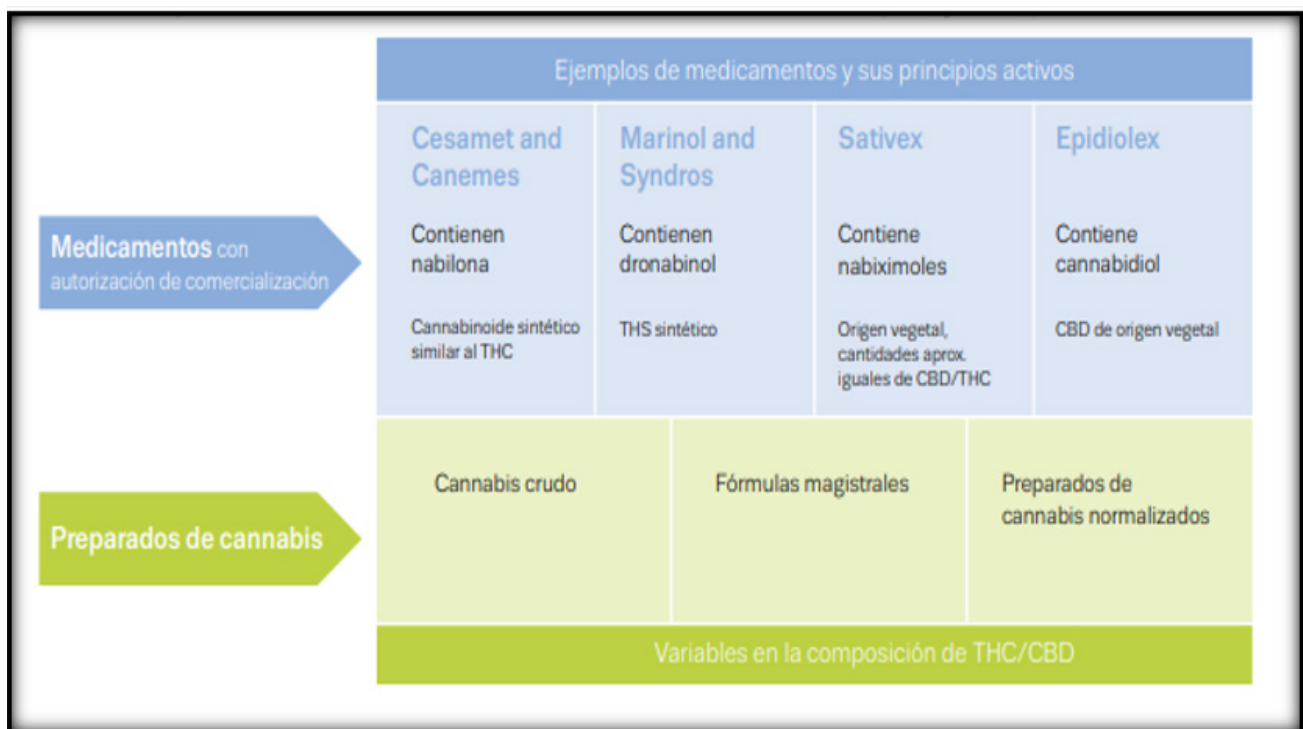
Medicamentos con autorización de comercialización

Preparados de cannabis

Ejemplos de medicamentos y sus principios activos

| Cesamet and Canemes | Marinol and Syndros | Sativex | Epidiolex |
|---|---|---|---|
| Contienen nabilona | Contienen dronabinol | Contiene nabiximoles | Contiene cannabidiol |
| Cannabinoide sintético similar al THC | THS sintético | Origen vegetal, cantidades aprox. iguales de CBD/THC | CBD de origen vegetal |

| Cannabis crudo | Fórmulas magistrales | Preparados de cannabis normalizados |
|---|---|---|

Variables en la composición de THC/CBD